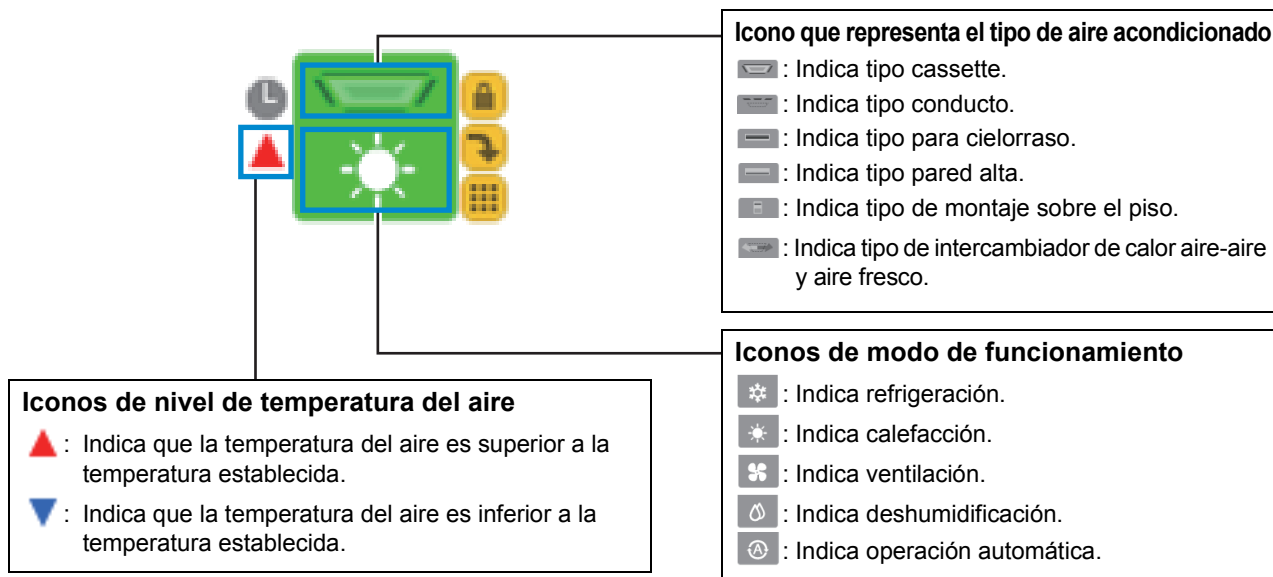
Icono que representa el tipo de aire acondicionado
: Indica tipo cassette.
: Indica tipo conducto.
: Indica tipo para cielorraso.
: Indica tipo pared alta.
: Indica tipo de montaje sobre el piso.
: Indica tipo de intercambiador de calor aire-aire y aire fresco.

Iconos de modo de funcionamiento
: Indica refrigeración.
: Indica calefacción.
: Indica ventilación.
: Indica deshumidificación.
: Indica operación automática.

Iconos de nivel de temperatura del aire
: Indica que la temperatura del aire es superior a la temperatura establecida.
: Indica que la temperatura del aire es inferior a la temperatura establecida.